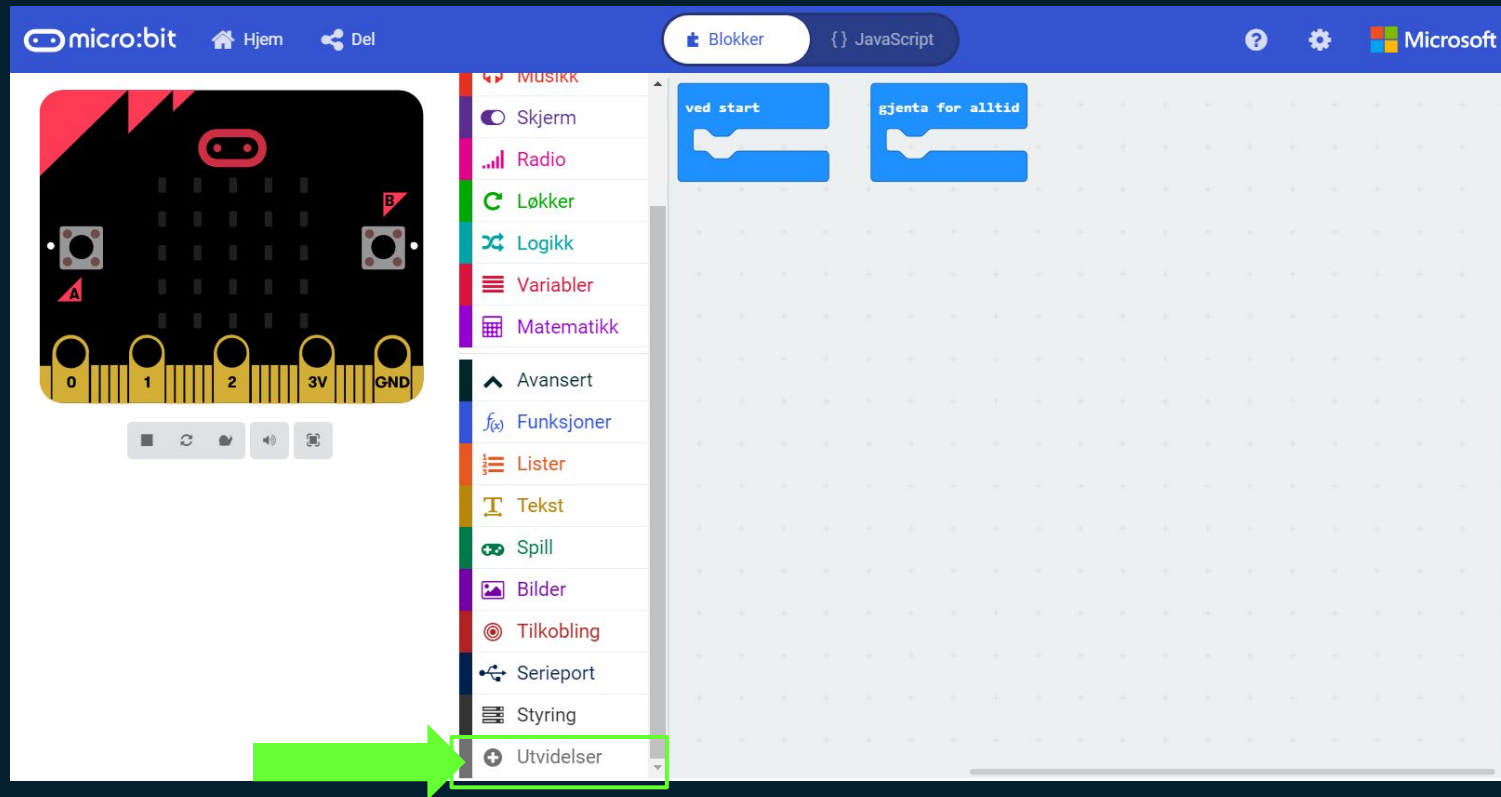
micro:bit Hjem Del
Blokker {} JavaScript
Microsoft

B
A
0 1 2 3V GND

Musikk
Skjerm
Radio
Løkker
Logikk
Variabler
Matematikk
Avansert
Funksjoner
Lister
Tekst
Spill
Bilder
Tilkobling
Serieport
Styring
Utvidelser

ved start
gjenta for alltid